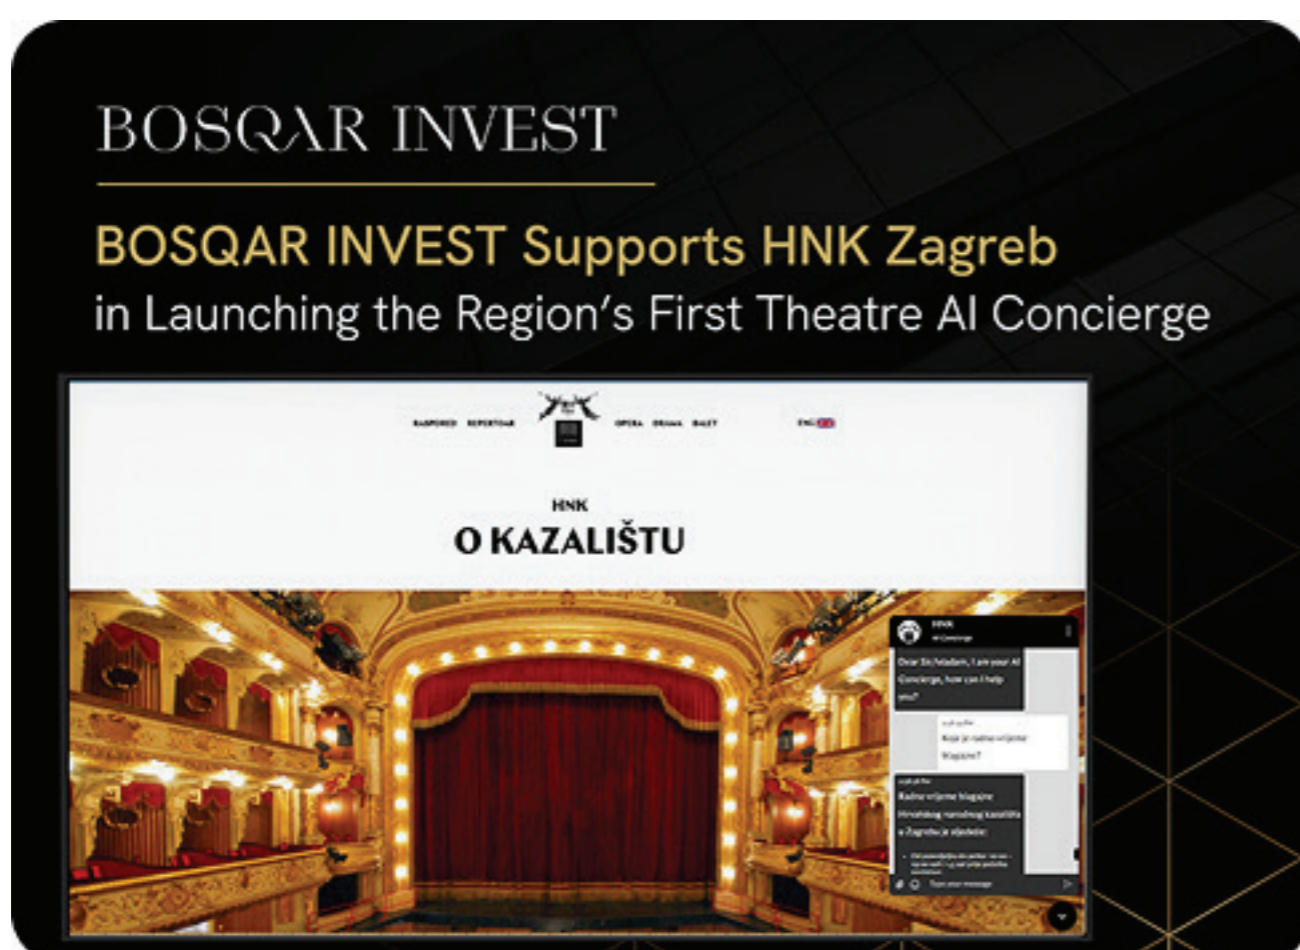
BOSQAR INVEST

BOSQAR INVEST Supports HNK Zagreb in Launching the Region's First Theatre AI Concierge

RASPORED REPERTOAR OPERA DRAMA BALET ENG

HNK
O KAZALIŠTU

HNK
AI Concierge

Dear Sir/Madam, I am your AI Concierge, how can I help you?

Koje je radno vrijeme blagajne?

Radno vrijeme blagajne Hrvatskog narodnog kazališta u Zagrebu je sljedeće:

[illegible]

Type your message